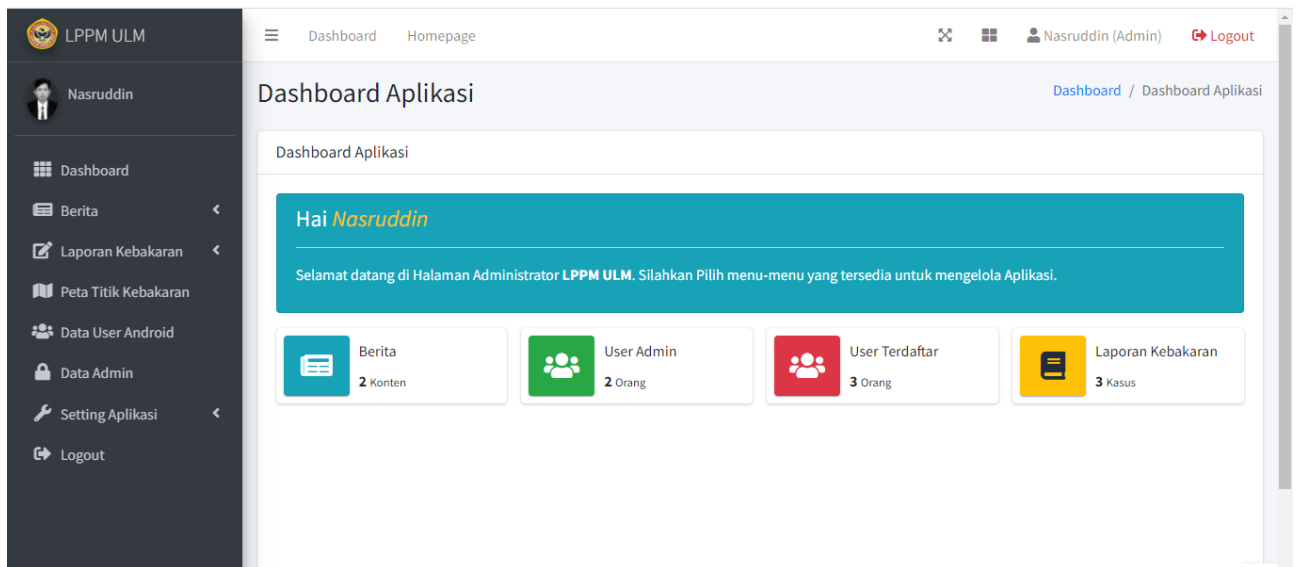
LPPM ULM

Nasruddin

Dashboard
Berita
Laporan Kebakaran
Peta Titik Kebakaran
Data User Android
Data Admin
Setting Aplikasi
Logout

Dashboard Homepage

Nasruddin (Admin) Logout

Dashboard Aplikasi

Dashboard / Dashboard Aplikasi

Dashboard Aplikasi

Hai Nasruddin

Selamat datang di Halaman Administrator **LPPM ULM**. Silahkan Pilih menu-menu yang tersedia untuk mengelola Aplikasi.

Berita
2 Konten

User Admin
2 Orang

User Terdaftar
3 Orang

Laporan Kebakaran
3 Kasus